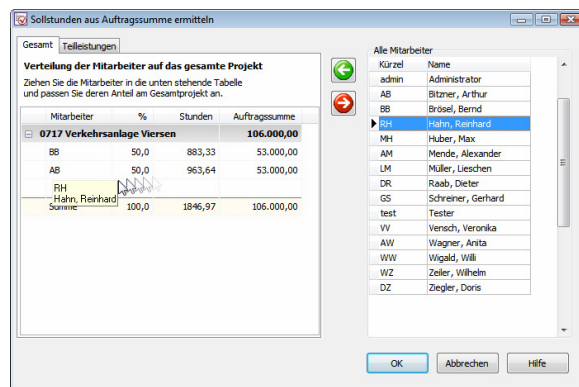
Sollstunden aus Auftragssumme ermitteln

Gesamt | Teilleistungen

Verteilung der Mitarbeiter auf das gesamte Projekt

Ziehen Sie die Mitarbeiter in die unten stehende Tabelle und passen Sie deren Anteil am Gesamtprojekt an.

| Mitarbeiter | % | Stunden | Auftragssumme |
|---|---|---|---|
| 0717 Verkehrsanlage Viersen | | | 106.000,00 |
| BB | 50,0 | 883,33 | 53.000,00 |
| AB | 50,0 | 963,64 | 53.000,00 |
| RH Hahn, Reinhard | | | |
| Summe | 100,0 | 1846,97 | 106.000,00 |

Alle Mitarbeiter

| Kürzel | Name |
|---|---|
| admin | Administrator |
| AB | Bitzner, Arthur |
| BB | Brösel, Bernd |
| RH | Hahn, Reinhard |
| MH | Huber, Max |
| AM | Mende, Alexander |
| LM | Müller, Lieschen |
| DR | Raab, Dieter |
| GS | Schreiner, Gerhard |
| test | Tester |
| VV | Vensch, Veronika |
| AW | Wagner, Anita |
| WW | Wigald, Willi |
| WZ | Zeiler, Wilhelm |
| DZ | Ziegler, Doris |

OK | Abbrechen | Hilfe